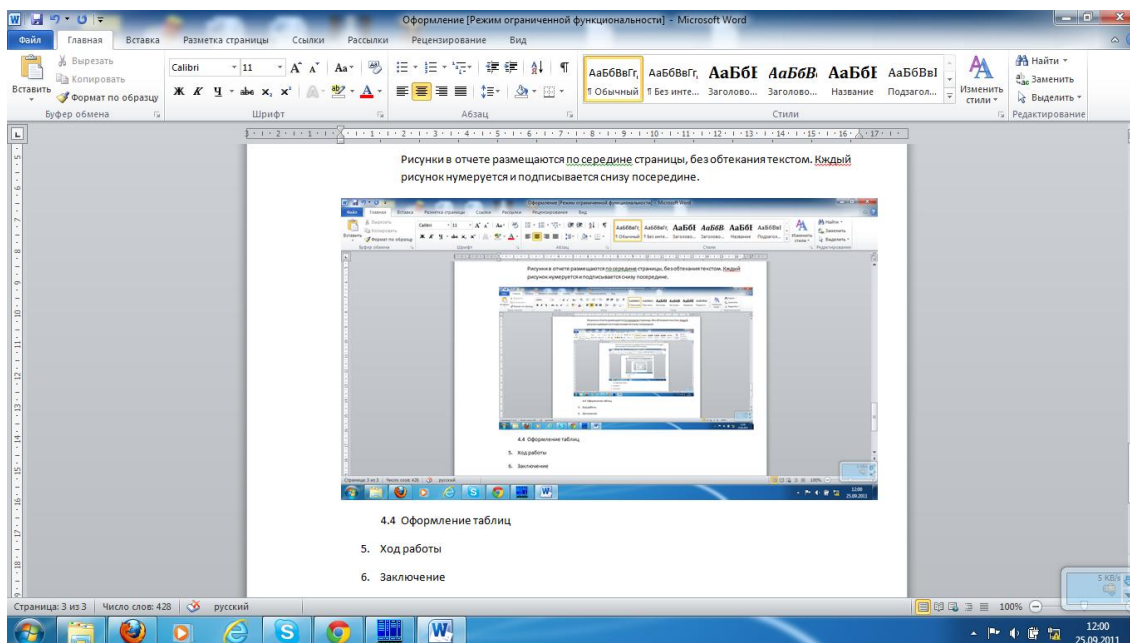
Оформление [Режим ограниченной функциональности] - Microsoft Word

Файл Главная Вставка Разметка страницы Ссылки Рассылки Рецензирование Вид

Вырезать
Копировать
Вставить
Формат по образцу
Буфер обмена

Calibri 11
Шрифт

Абзац

АаБбВвГг, ¶ Обычный
АаБбВвГг, ¶ Без инте...
АаБбЕ Заголово...
АаБбВ Заголово...
АаБбЕ Название
АаБбВвI Подзагол...
Изменить стили
Стили

Найти
Заменить
Выделить
Редактирование

Рисунки в отчете размещаются по середине страницы, без обтекания текстом. Кждый рисунок нумеруется и подписывается снизу посередине.

4.4 Оформление таблиц

5. Ход работы

6. Заключение

Страница: 3 из 3 Число слов: 428 русский

100%

5 KB/s

12:00
25.09.2011